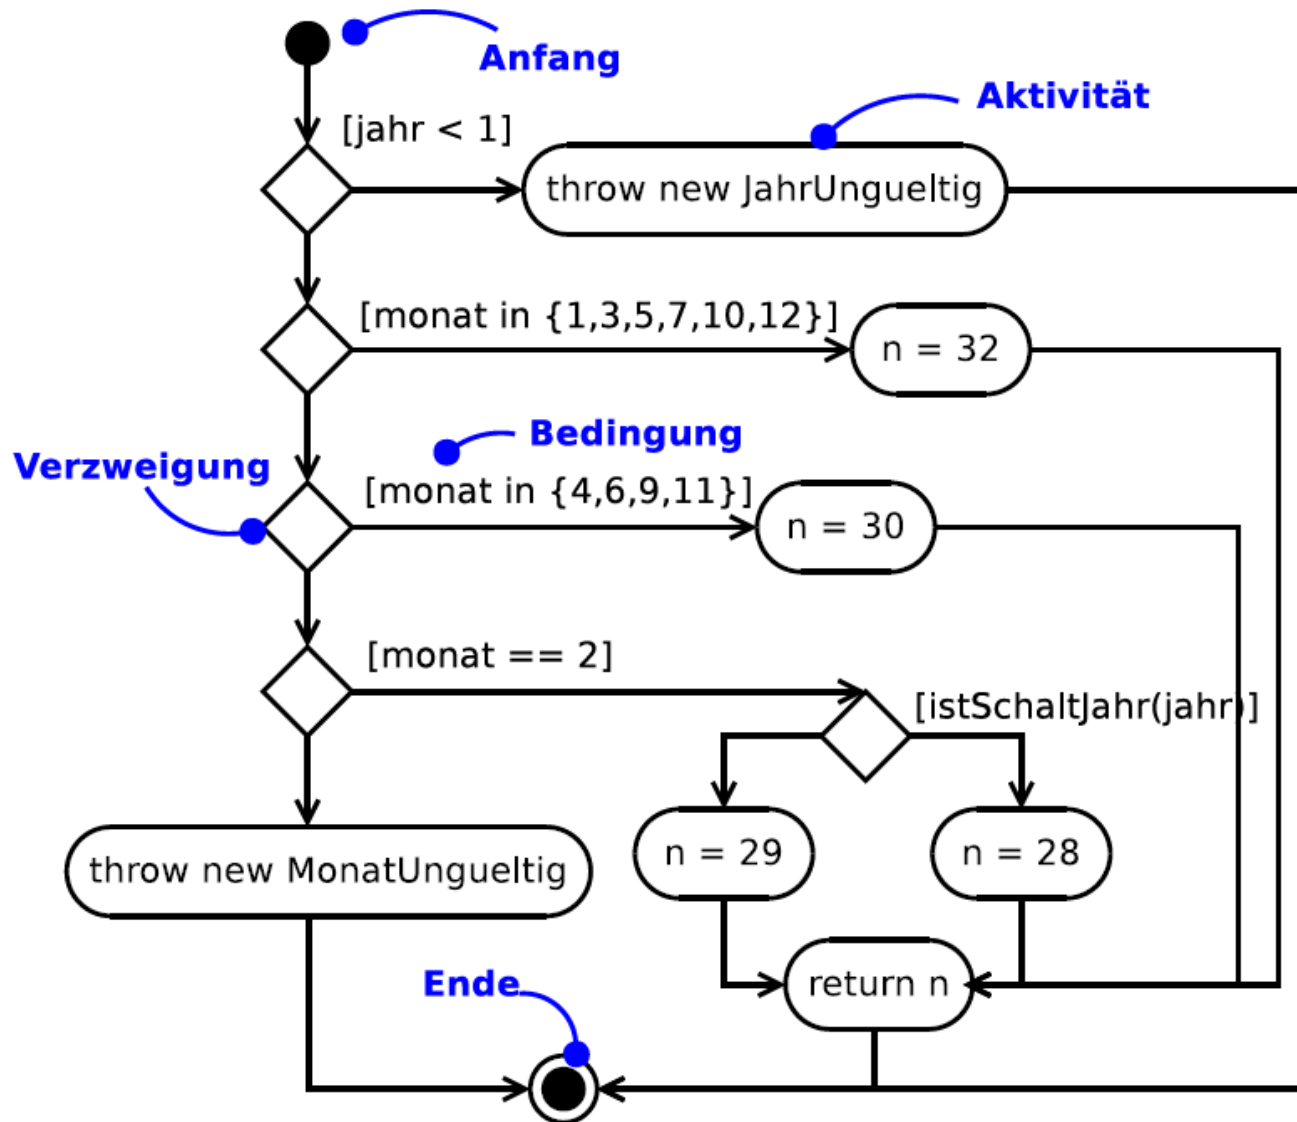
Anfang

Aktivität

[jahr < 1]

throw new JahrUngueltig

[monat in {1,3,5,7,10,12}]

n = 32

Bedingung

Verzweigung

[monat in {4,6,9,11}]

n = 30

[monat == 2]

[istSchaltJahr(jahr)]

n = 29

n = 28

throw new MonatUngueltig

return n

Ende